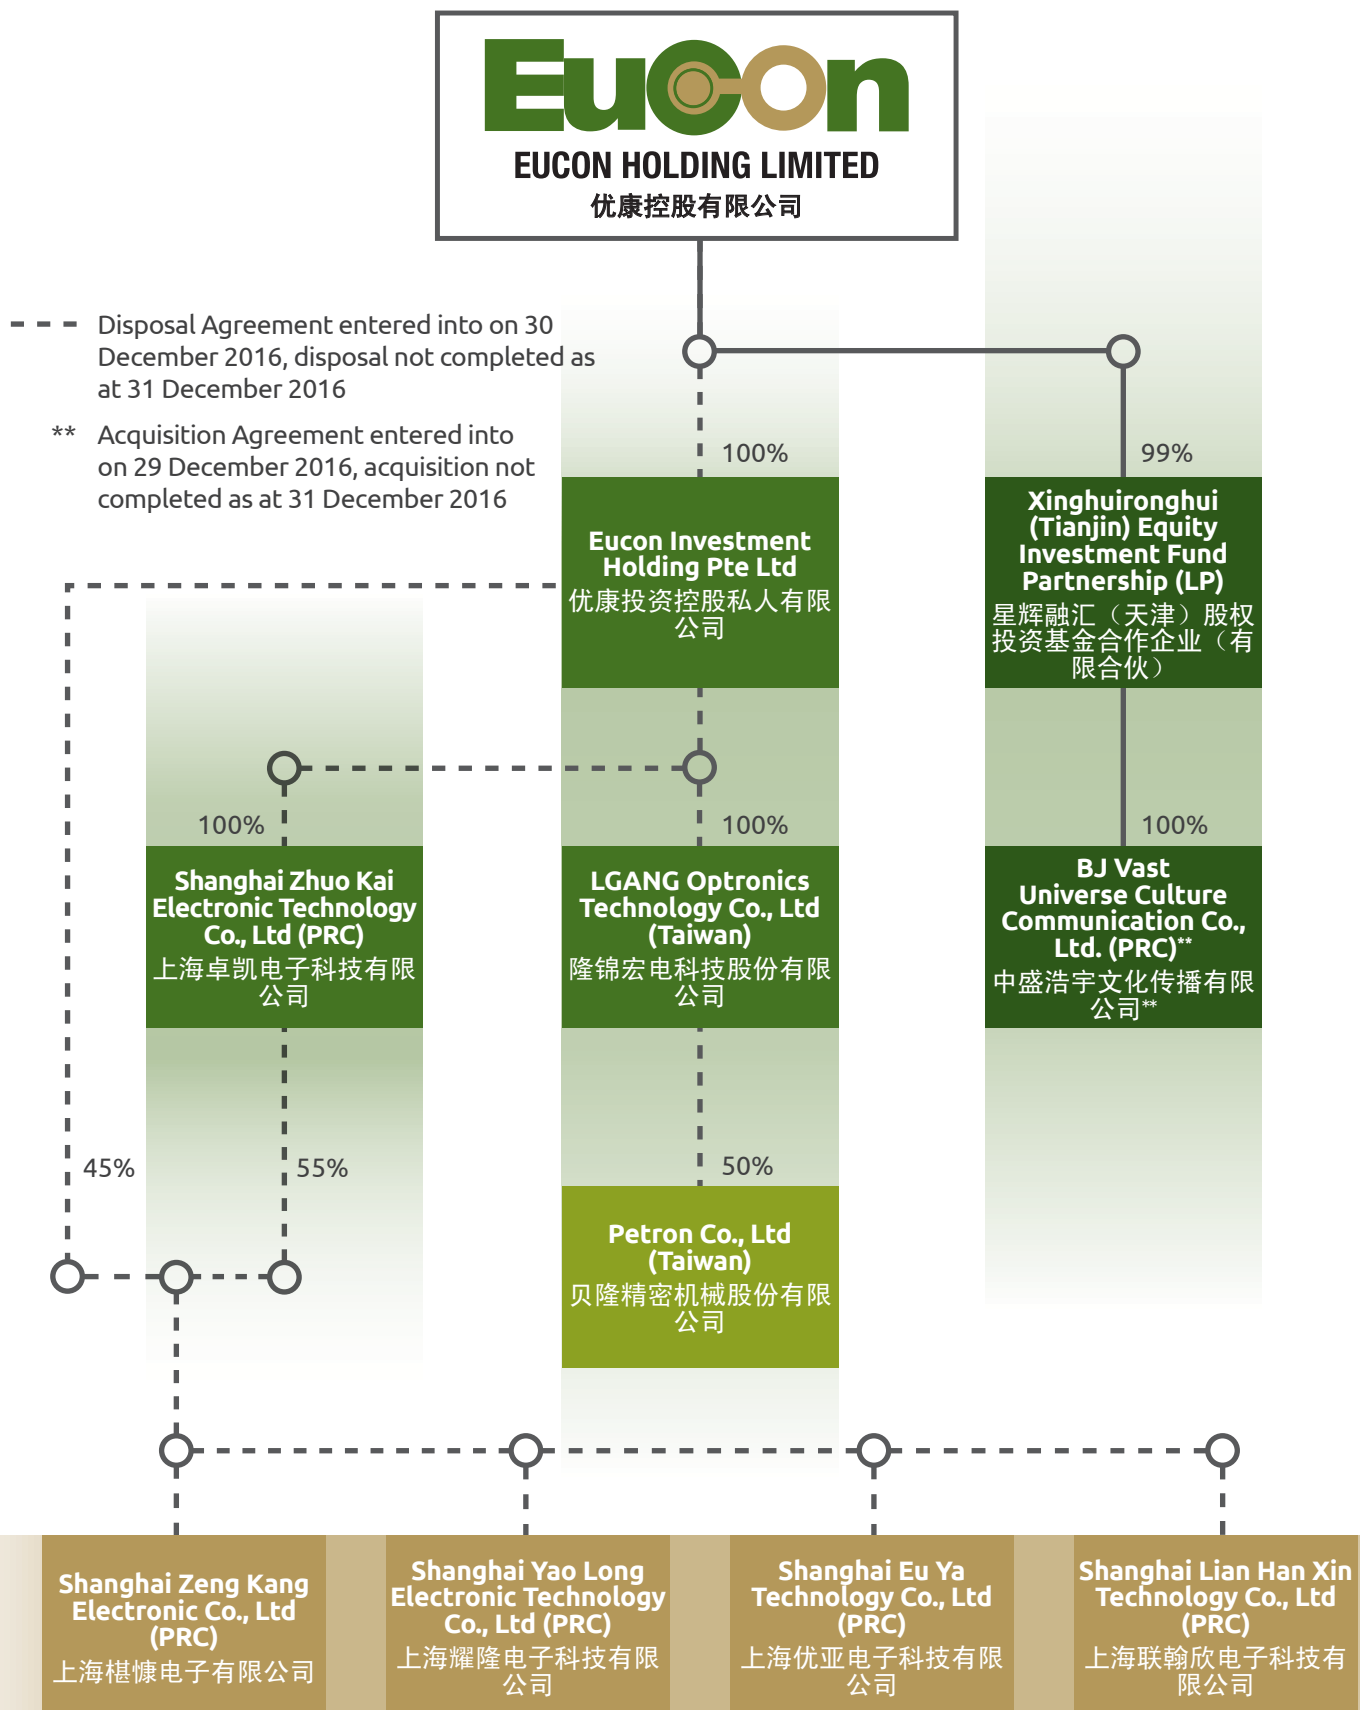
EuCOn
EUCON HOLDING LIMITED
优康控股有限公司

Disposal Agreement entered into on 30 December 2016, disposal not completed as at 31 December 2016

** Acquisition Agreement entered into on 29 December 2016, acquisition not completed as at 31 December 2016

100%

99%

Eucon Investment Holding Pte Ltd
优康投资控股私人有限公司

Xinghuironghui (Tianjin) Equity Investment Fund Partnership (LP)
星辉融汇（天津）股权投资基金合作企业（有限合伙）

100%

100%

100%

Shanghai Zhuo Kai Electronic Technology Co., Ltd (PRC)
上海卓凯电子科技有限公司

LGANG Optronics Technology Co., Ltd (Taiwan)
隆锦宏电科技股份有限公司

BJ Vast Universe Culture Communication Co., Ltd. (PRC)**
中盛浩宇文化传播有限公司**

45%

55%

50%

Petron Co., Ltd (Taiwan)
贝隆精密机械股份有限公司

Shanghai Zeng Kang Electronic Co., Ltd (PRC)
上海椹慷电子有限公司

Shanghai Yao Long Electronic Technology Co., Ltd (PRC)
上海耀隆电子科技有限公司

Shanghai Eu Ya Technology Co., Ltd (PRC)
上海优亚电子科技有限公司

Shanghai Lian Han Xin Technology Co., Ltd (PRC)
上海联翰欣电子科技有限公司